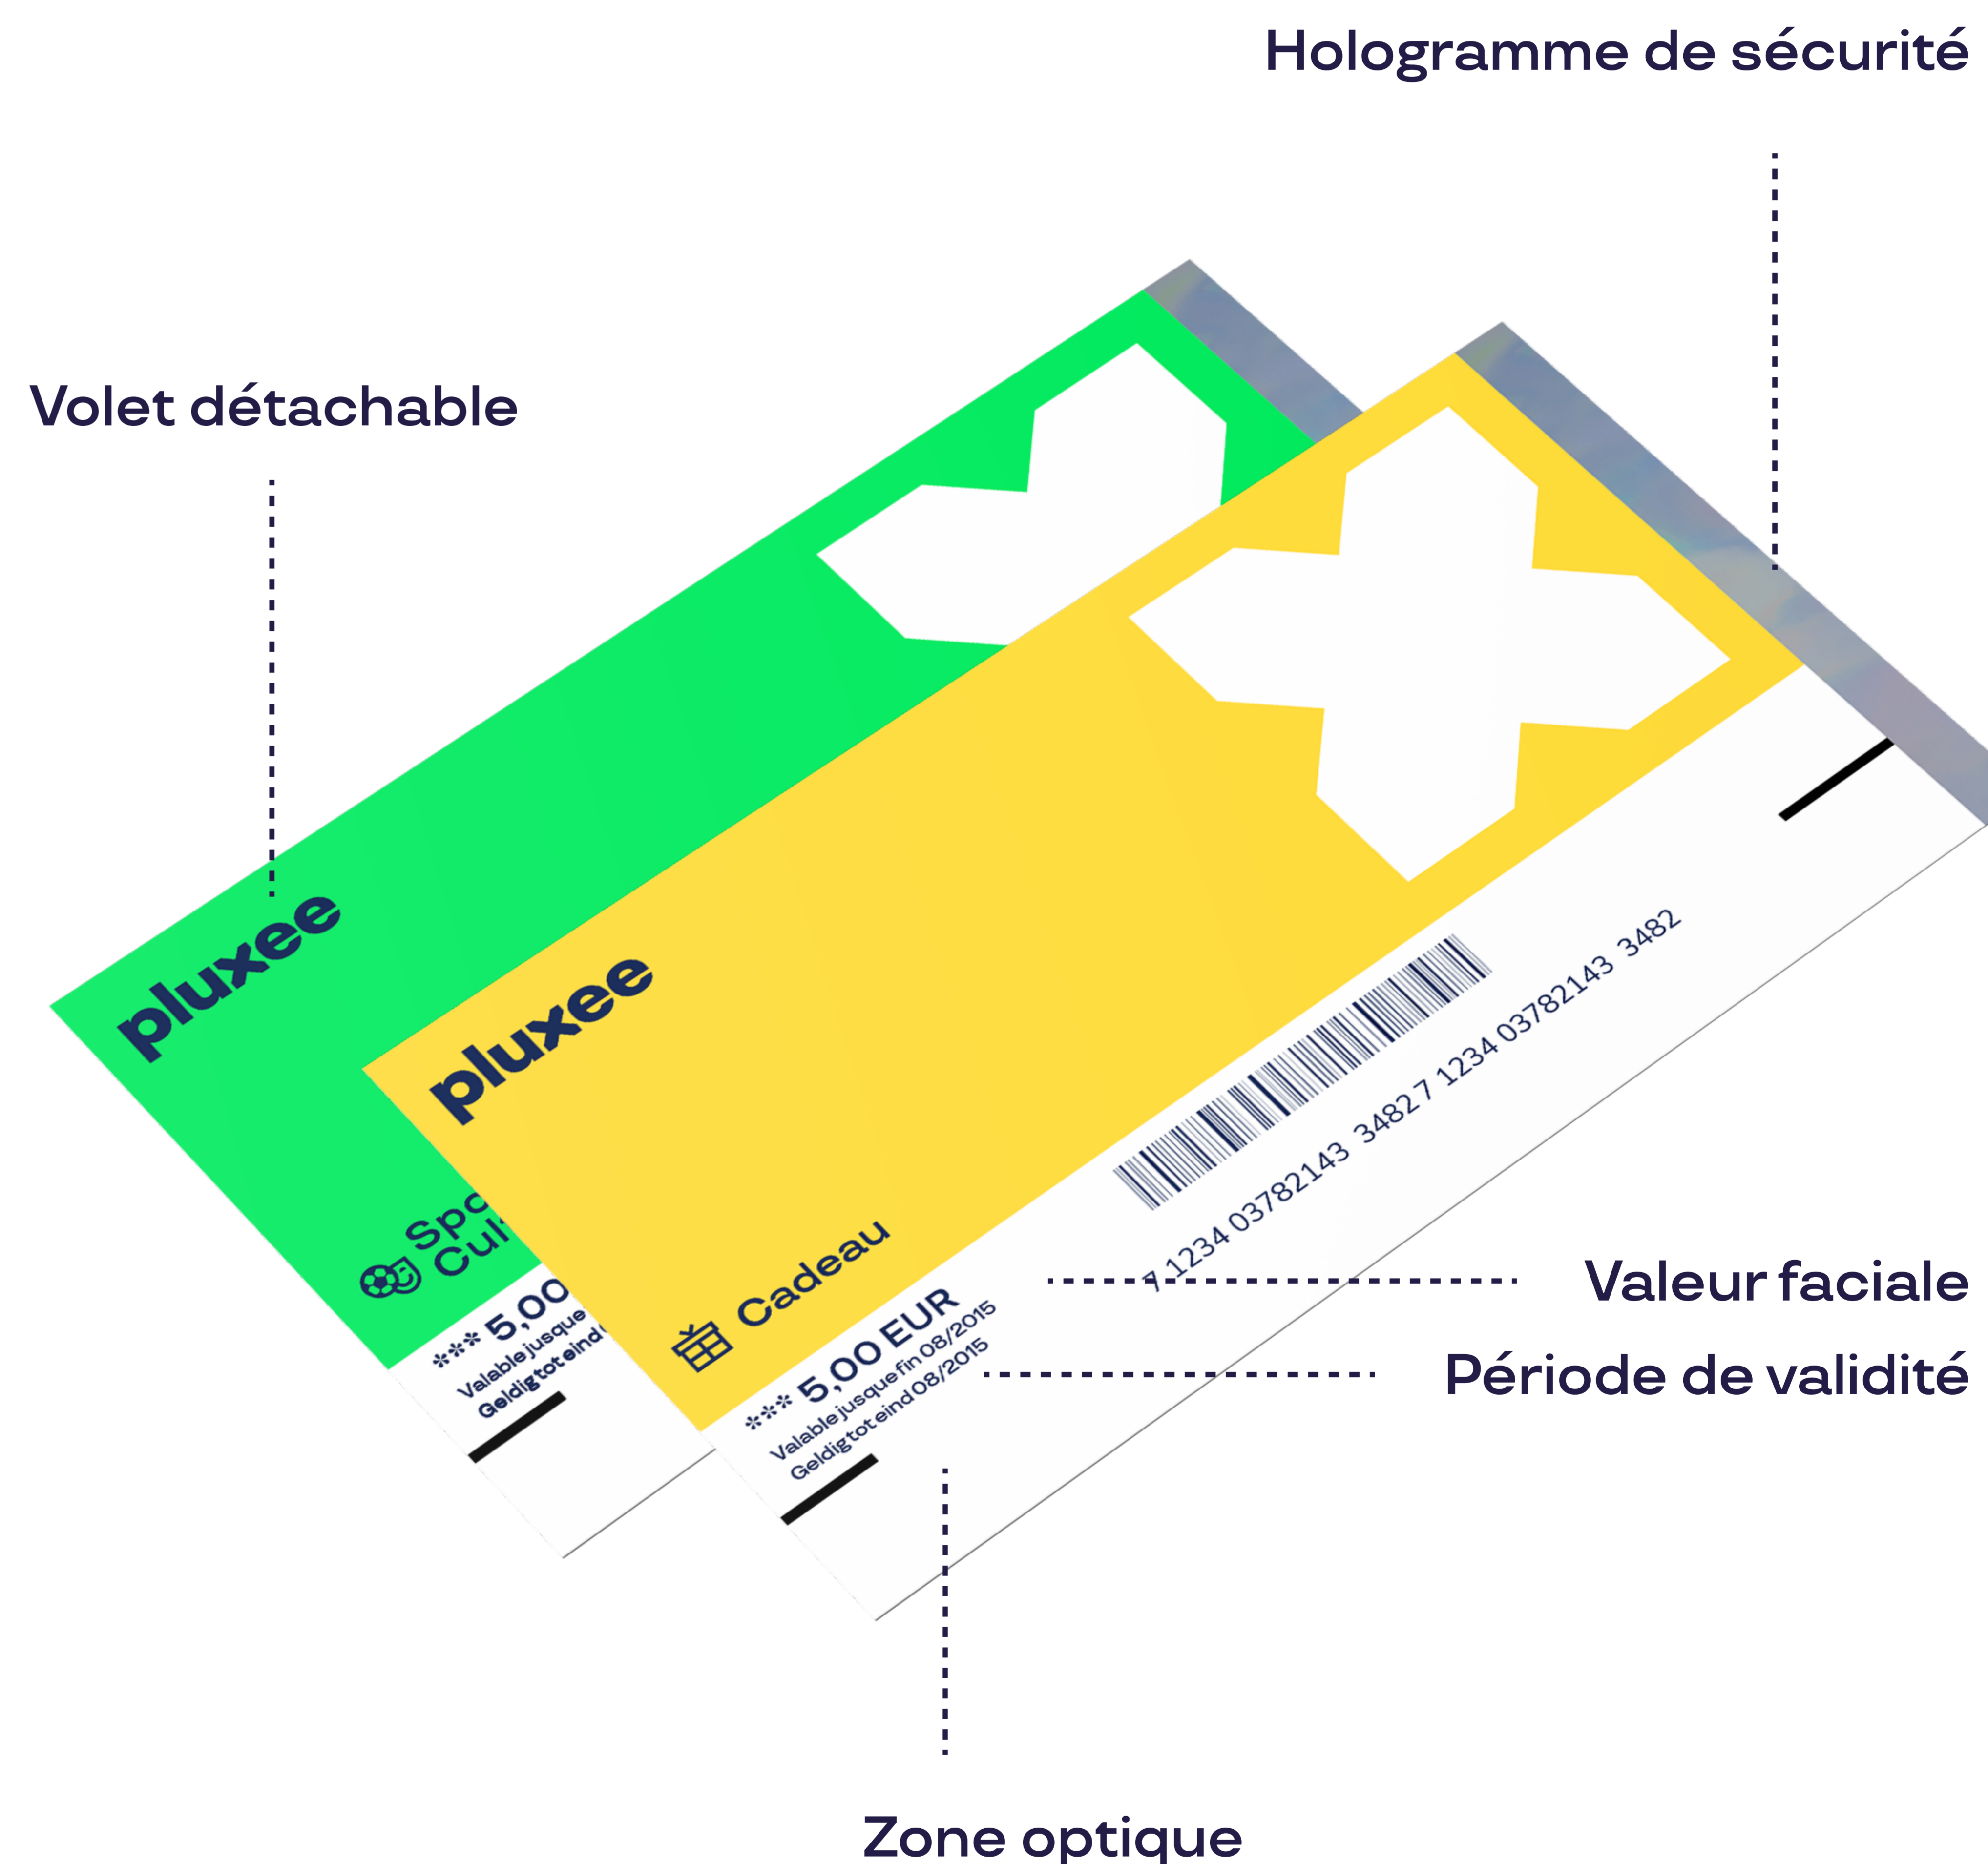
Hologramme de sécurité

Volet détachable

pluxee

Spo
Cul

*** 5,00
Valable jusque
Geldig tot eind

pluxee

Cadeau

*** 5,00 EUR
Valable jusque fin 08/2015
Geldig tot eind 08/2015

7 1234 03782143 3482 7 1234 03782143 3482

Valeur faciale

Période de validité

Zone optique